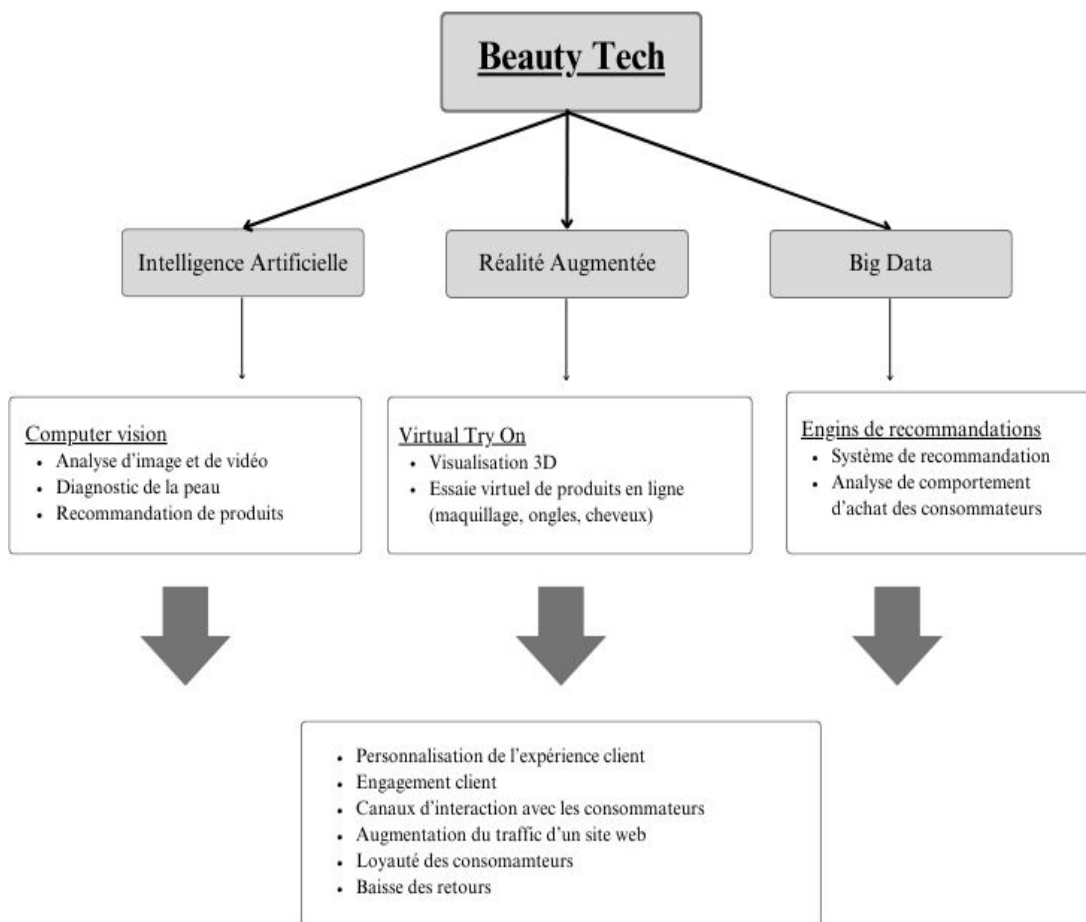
Beauty Tech

Intelligence Artificielle

Réalité Augmentée

Big Data

Computer vision
- Analyse d'image et de vidéo
- Diagnostic de la peau
- Recommandation de produits

Virtual Try On
- Visualisation 3D
- Essaie virtuel de produits en ligne (maquillage, ongles, cheveux)

Engins de recommandations
- Système de recommandation
- Analyse de comportement d'achat des consommateurs

- Personnalisation de l'expérience client
- Engagement client
- Canaux d'interaction avec les consommateurs
- Augmentation du traffic d'un site web
- Loyauté des consomamteurs
- Baisse des retours